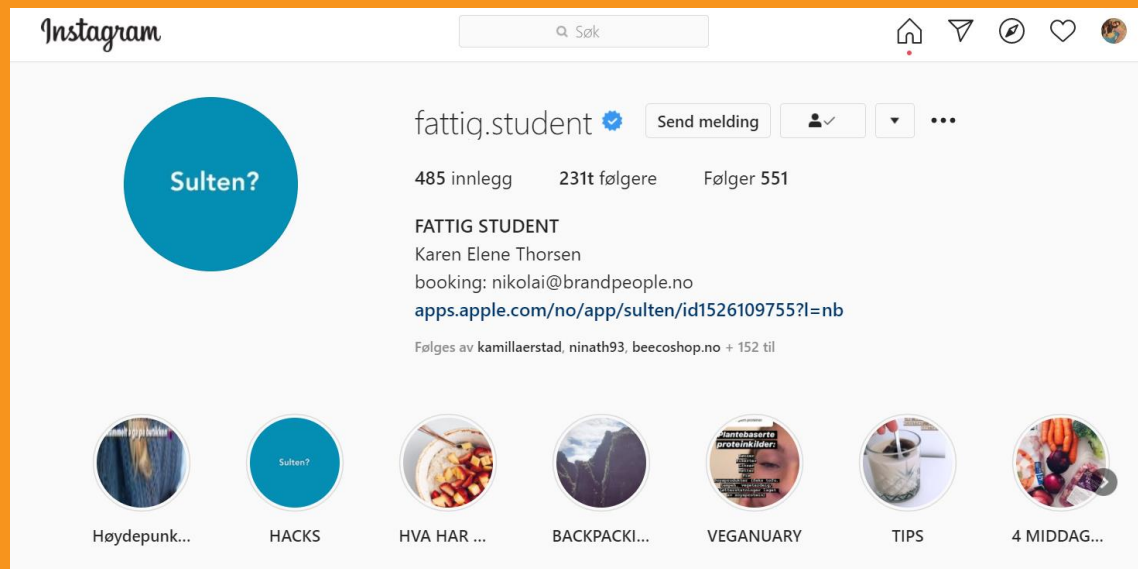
Instagram

Søk

fattig.student

Send melding

485 innlegg 231t følgere Følger 551

FATTIG STUDENT
Karen Elene Thorsen
booking: nikolai@brandpeople.no
apps.apple.com/no/app/sulten/id1526109755?l=nb

Følges av kamillaerstad, ninath93, beecoshop.no + 152 til

Sulten?

Sulten?

Plantebaserte proteinkilder:

Høydepunk... HACKS HVA HAR ... BACKPACKI... VEGANUARY TIPS 4 MIDDAG...